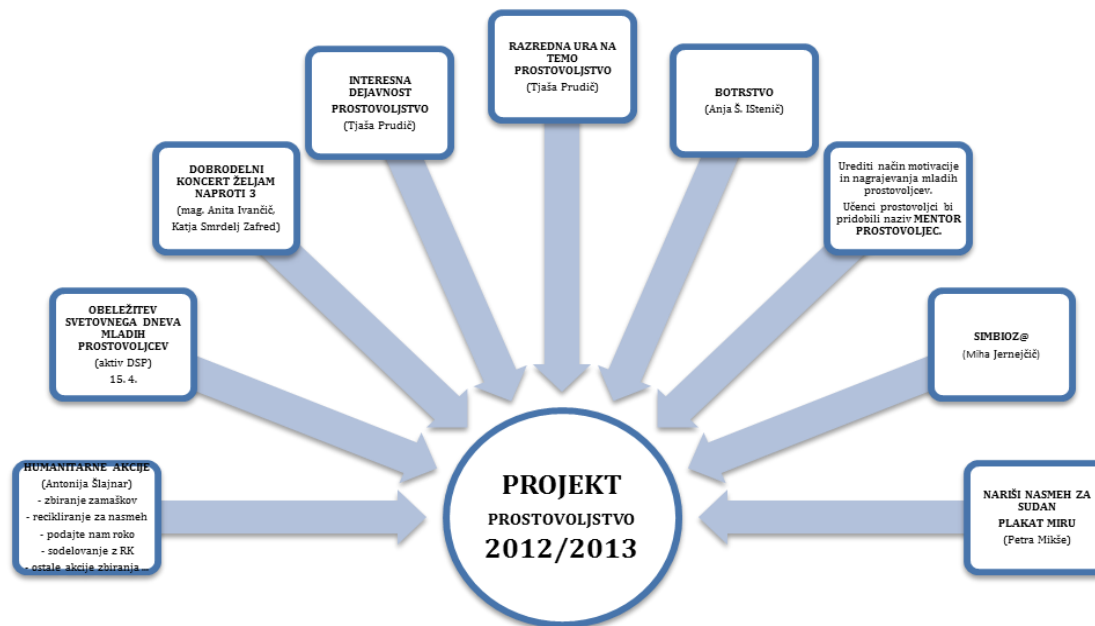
RAZREDNA URA NA TEMO PROSTOVOLJSTVO
(Tjaša Prudič)

INTERESNA DEJAVNOST PROSTOVOLJSTVO
(Tjaša Prudič)

BOTRSTVO
(Anja Š. IStenič)

DOBRODELNI KONCERT ŽELJAM NAPROTI 3
(mag. Anita Ivančič, Katja Smrdelj Zafred)

Urediti način motivacije in nagrajevanja mladih prostovoljcev.
Učenci prostovoljci bi pridobili naziv MENTOR PROSTOVOLJEC.

OBELEŽITEV SVETOVNEGA DNEVA MLADIH PROSTOVOLJCEV
(aktiv DSP)
15. 4.

SIMBIOZ@
(Miha Jernejčič)

HUMANITARNE AKCIJE
(Antonija Šlajnar)
- zbiranje zamaškov
- recikliranje za nasmeh
- podajte nam roko
- sodelovanje z RK
- ostale akcije zbiranja ...

PROJEKT
PROSTOVOLJSTVO
2012/2013

NARIŠI NASMEH ZA SUDAN
PLAKAT MIRU
(Petra Mikše)